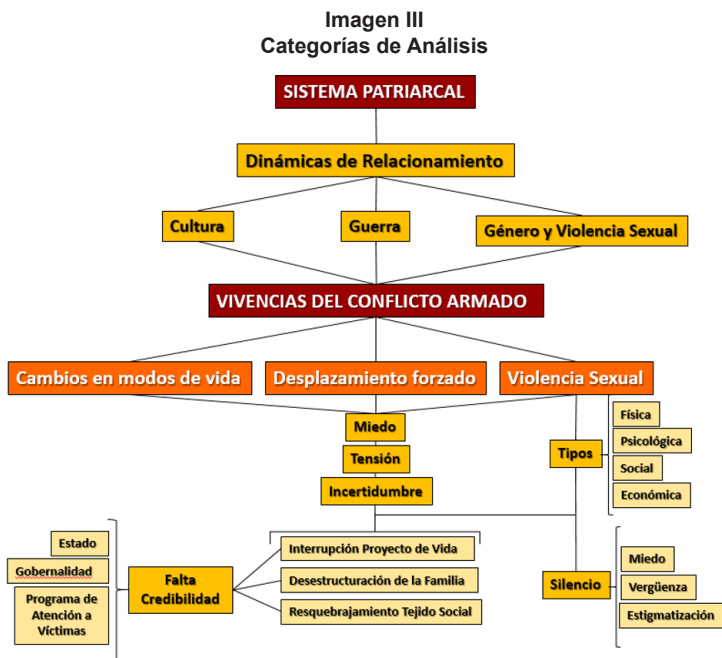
Imagen III
Categorías de Análisis

SISTEMA PATRIARCAL

Dinámicas de Relacionamiento

Cultura

Guerra

Género y Violencia Sexual

VIVENCIAS DEL CONFLICTO ARMADO

Cambios en modos de vida

Desplazamiento forzado

Violencia Sexual

Miedo

Tensión

Incertidumbre

Tipos

Física

Psicológica

Social

Económica

Estado

Gobernalidad

Programa de Atención a Víctimas

Falta Credibilidad

Interrupción Proyecto de Vida

Desestructuración de la Familia

Resquebrajamiento Tejido Social

Silencio

Miedo

Vergüenza

Estigmatización